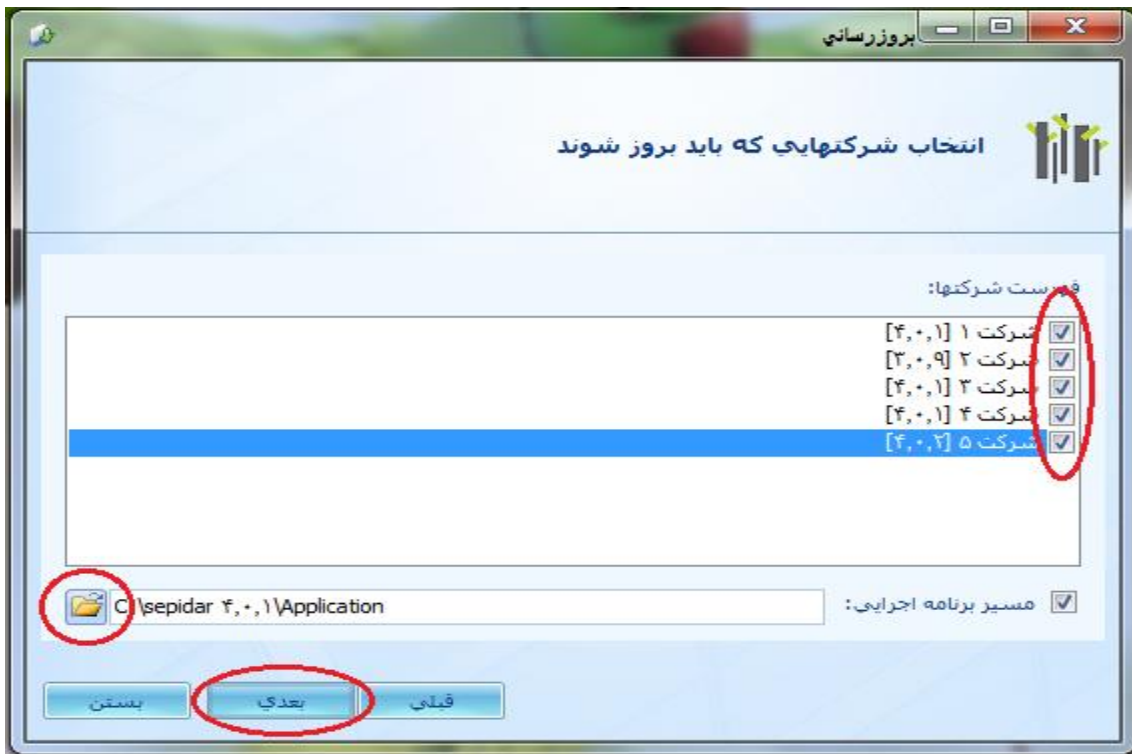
بروزرساني

انتخاب شركتهايي كه بايد بروز شوند

فهرست شركتها:

شركت ۱ [۴,۰,۱]
شركت ۲ [۳,۰,۹]
شركت ۳ [۴,۰,۱]
شركت ۴ [۴,۰,۱]
شركت ۵ [۴,۰,۲]

مسير برنامه اجرايي:
C:\sepidar ۴,۰,۱\Application

قبلي
بعدي
بستن